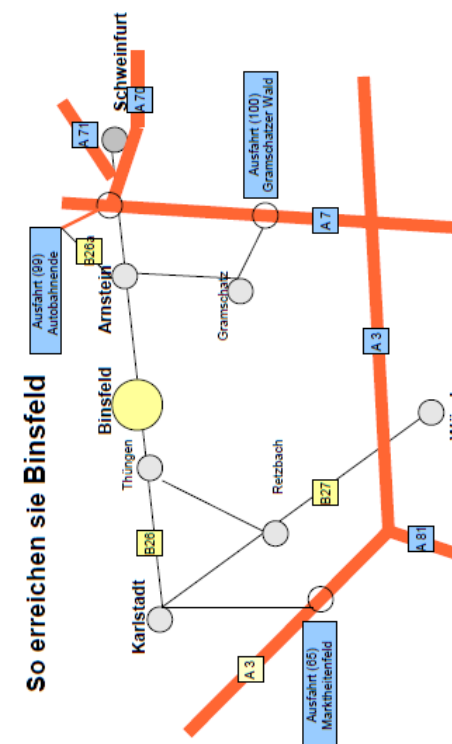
So erreichen sie Binsfeld

Schweinfurt
A 70
A 71
Ausfahrt (100) Gramschatzer Wald
A 7
Ausfahrt (99) Autobahnende
B26a
Arnstein
Gramschatz
A 3
Binsfeld
Thüngen
Retzbach
B27
B26
A 81
Karlstadt
A 3
Ausfahrt (65) Marktheitenfeld
Wü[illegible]